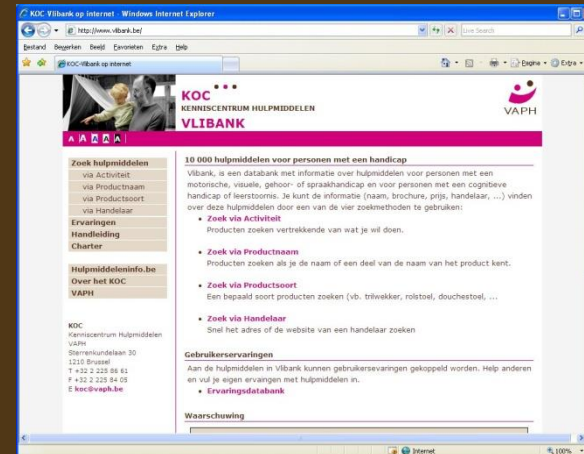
KOC-Vlibank op internet - Windows Internet Explorer

http://www.vlibank.be/

Live Search

Bestand Bewerken Beeld Favorieten Extra Help

KOC-Vlibank op internet

Pagina Extra

KOC
KENNISCENTRUM HULPMIDDELEN
VLIBANK

VAPH

A A A A A

Zoek hulpmiddelen
via Activiteit
via Productnaam
via Productsoort
via Handelaar
Ervaringen
Handleiding
Charter

Hulpmiddeleninfo.be
Over het KOC
VAPH

KOC
Kenniscentrum Hulpmiddelen
VAPH
Sterrenkundelaan 30
1210 Brussel
T +32 2 225 86 61
F +32 2 225 84 05
E koc@vaph.be

10 000 hulpmiddelen voor personen met een handicap

Vlibank, is een databank met informatie over hulpmiddelen voor personen met een motorische, visuele, gehoor- of spraakhandicap en voor personen met een cognitieve handicap of leerstoornis. Je kunt de informatie (naam, brochure, prijs, handelaar, ...) vinden over deze hulpmiddelen door een van de vier zoekmethoden te gebruiken:

• Zoek via Activiteit
Producten zoeken vertrekkende van wat je wil doen.

• Zoek via Productnaam
Producten zoeken als je de naam of een deel van de naam van het product kent.

• Zoek via Productsoort
Een bepaald soort producten zoeken (vb. trilwekker, rolstoel, douchestoel, ...

• Zoek via Handelaar
Snel het adres of de website van een handelaar zoeken

Gebruikerservaringen

Aan de hulpmiddelen in Vlibank kunnen gebruikerservaringen gekoppeld worden. Help anderen en vul je eigen ervaingen met hulpmiddelen in.

• Ervaringsdatabank

Waarschuwing

Internet

100%